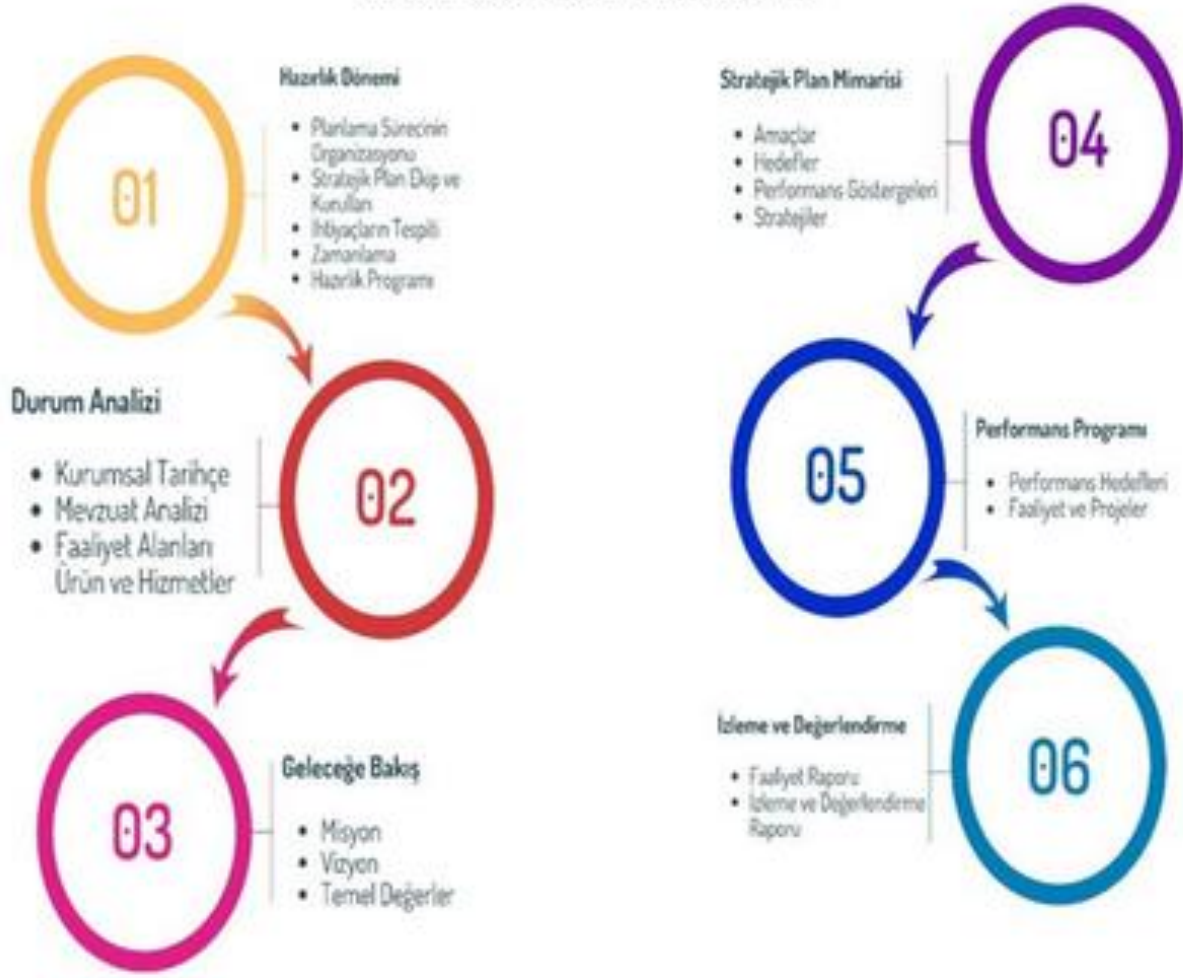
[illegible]

01

Hazırlık Dönemi

• Planlama Sürecinin Organizasyonu
• Stratejik Plan Ekip ve Kurulları
• İhtiyaçların Tespiti
• Zamanlama
• Hazırlık Programı

Durum Analizi

• Kurumsal Tarihçe
• Mevzuat Analizi
• Faaliyet Alanları Ürün ve Hizmetler

02

03

Geleceğe Bakış

• Misyon
• Vizyon
• Temel Değerler

Stratejik Plan Mimarisi

• Amaçlar
• Hedefler
• Performans Göstergeleri
• Stratejiler

04

05

Performans Programı

• Performans Hedefleri
• Faaliyet ve Projeler

İzleme ve Değerlendirme

• Faaliyet Raporu
• İzleme ve Değerlendirme Raporu

06